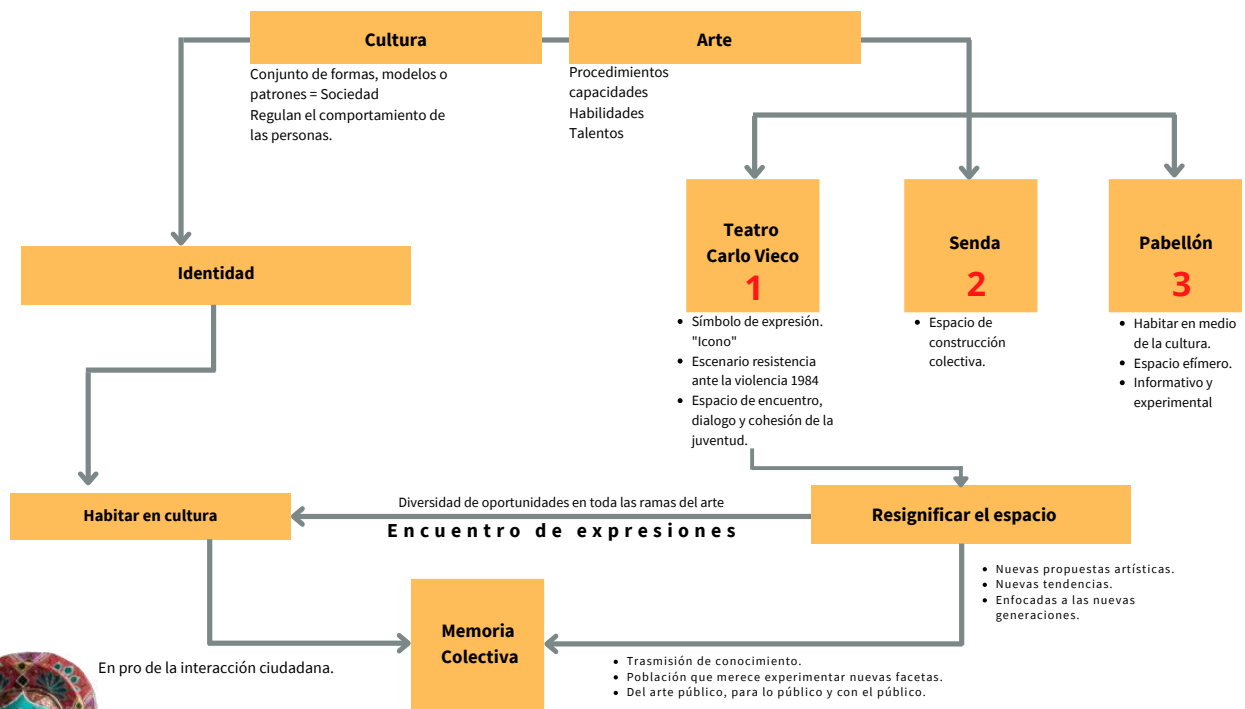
Cultura

Conjunto de formas, modelos o patrones = Sociedad
Regulan el comportamiento de las personas.

Arte

Procedimientos
capacidades
Habilidades
Talentos

Teatro Carlo Vieco
1

• Símbolo de expresión. "Icono"
• Escenario resistencia ante la violencia 1984
• Espacio de encuentro, dialogo y cohesión de la juventud.

Senda
2

• Espacio de construcción colectiva.

Pabellón
3

• Habitar en medio de la cultura.
• Espacio efímero.
• Informativo y experimental

Identidad

Habitar en cultura

Diversidad de oportunidades en toda las ramas del arte

Encuentro de expresiones

Resignificar el espacio

• Nuevas propuestas artísticas.
• Nuevas tendencias.
• Enfocadas a las nuevas generaciones.

Memoria Colectiva

En pro de la interacción ciudadana.

• Trasmisión de conocimiento.
• Población que merece experimentar nuevas facetas.
• Del arte público, para lo público y con el público.